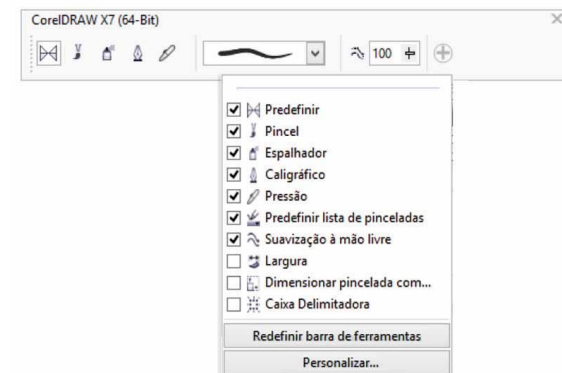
CorelDRAW X7 (64-Bit)

100

Predefinir
Pincel
Espalhador
Caligráfico
Pressão
Predefinir lista de pinceladas
Suavização à mão livre
Largura
Dimensionar pincelada com...
Caixa Delimitadora

Redefinir barra de ferramentas
Personalizar...